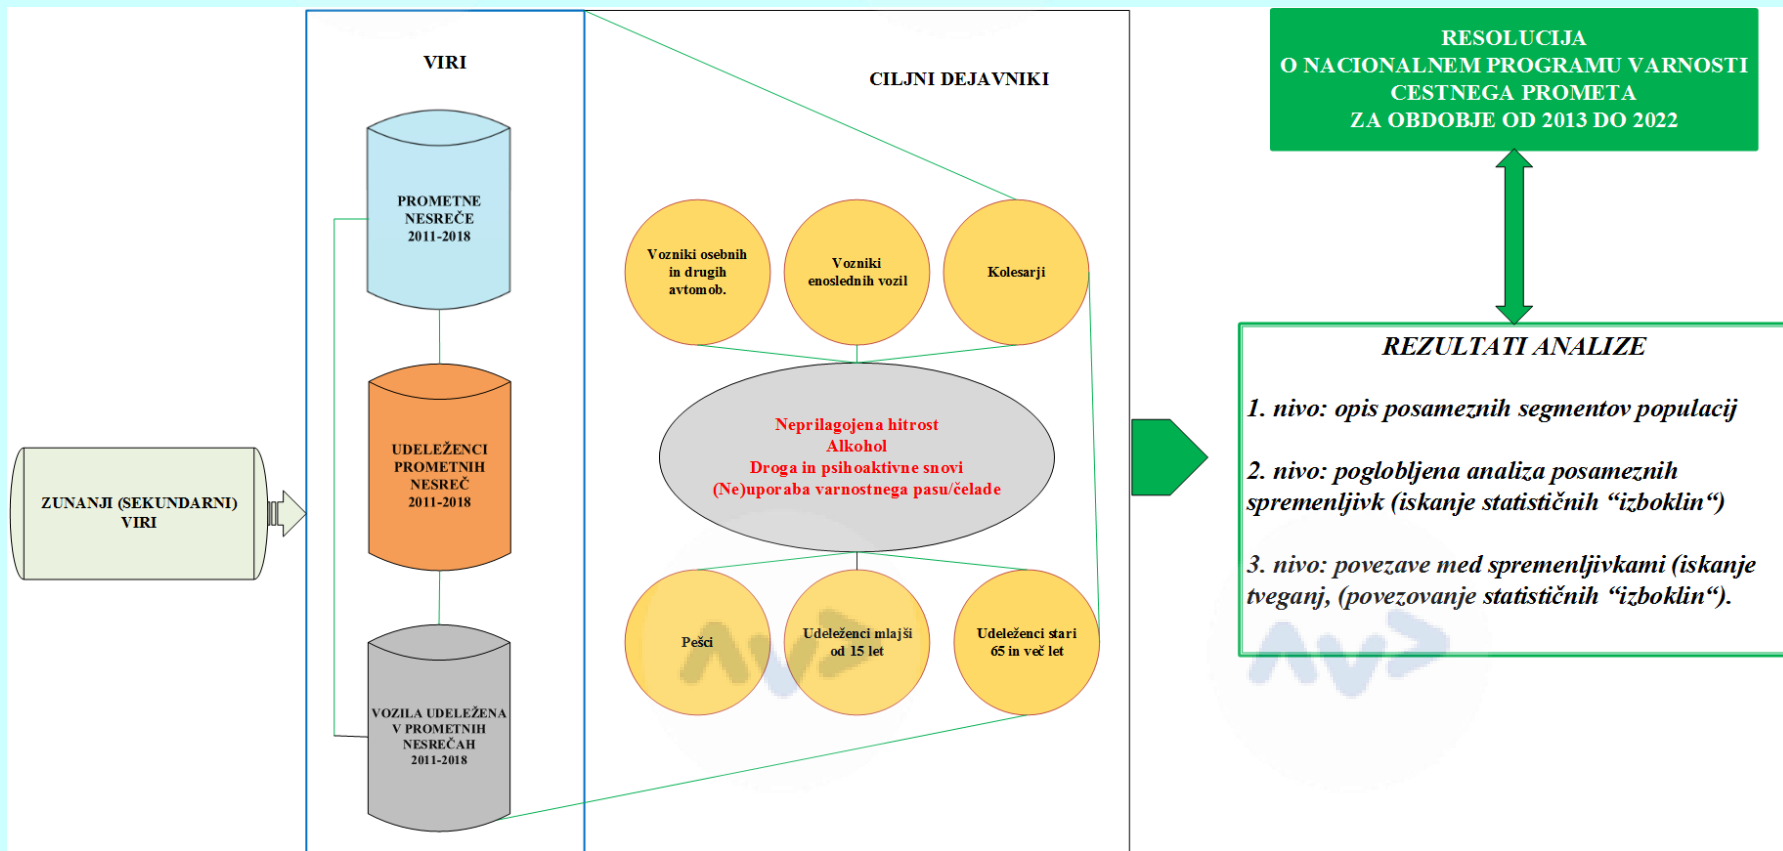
VIRI

CILJNI DEJAVNIKI

RESOLUCIJA
O NACIONALNEM PROGRAMU VARNOSTI
CESTNEGA PROMETA
ZA OBDOBJE OD 2013 DO 2022

PROMETNE NESREČE 2011-2018

UDELEŽENCI PROMETNIH NESREČ 2011-2018

VOZILA UDELEŽENA V PROMETNIH NESREČAH 2011-2018

ZUNANJI (SEKUNDARNI) VIRI

Vozniki osebnih in drugih avtomob.

Vozniki enoslednih vozil

Kolesarji

Neprilagojena hitrost
Alkohol
Droga in psihoaktivne snovi
(Ne)uporaba varnostnega pasu/čelade

Pešci

Udeleženci mlajši od 15 let

Udeleženci stari 65 in več let

REZULTATI ANALIZE

1. nivo: opis posameznih segmentov populacij

2. nivo: poglobljena analiza posameznih spremenljivk (iskanje statističnih “izboklin“)

3. nivo: povezave med spremenljivkami (iskanje tveganj, (povezovanje statističnih “izboklin“).